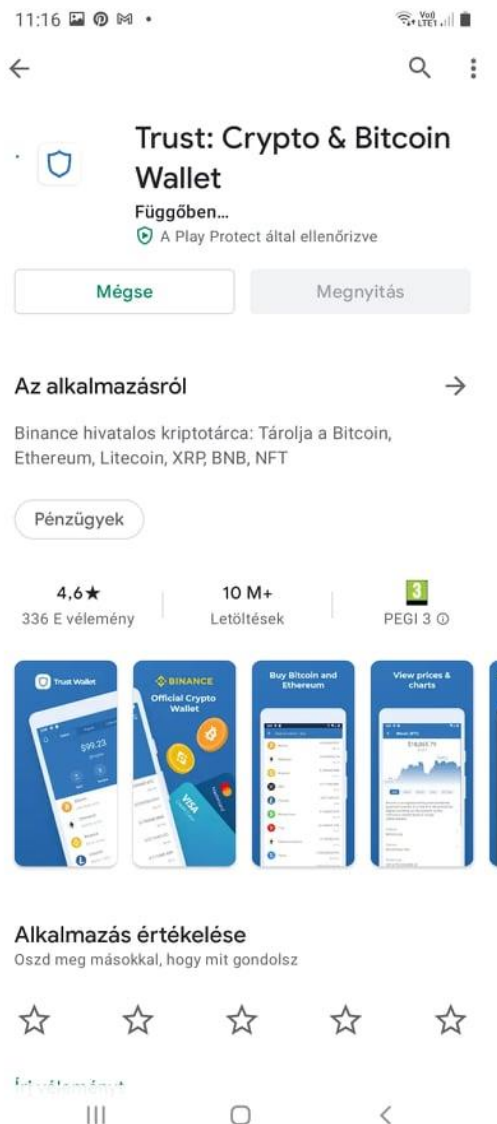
11:16

Trust: Crypto & Bitcoin Wallet

Függőben...

A Play Protect által ellenőrizve

Mégse

Megnyitás

Az alkalmazásról

Binance hivatalos kriptotárca: Tárolja a Bitcoin, Ethereum, Litecoin, XRP, BNB, NFT

Pénzügyek

4,6★
336 E vélemény

10 M+
Letöltések

3
PEGI 3

Trust Wallet

$99.23

BINANCE
Official Crypto Wallet

VISA

Buy Bitcoin and Ethereum

View prices & charts

$18,865.75

Alkalmazás értékelése
Oszd meg másokkal, hogy mit gondolsz

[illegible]